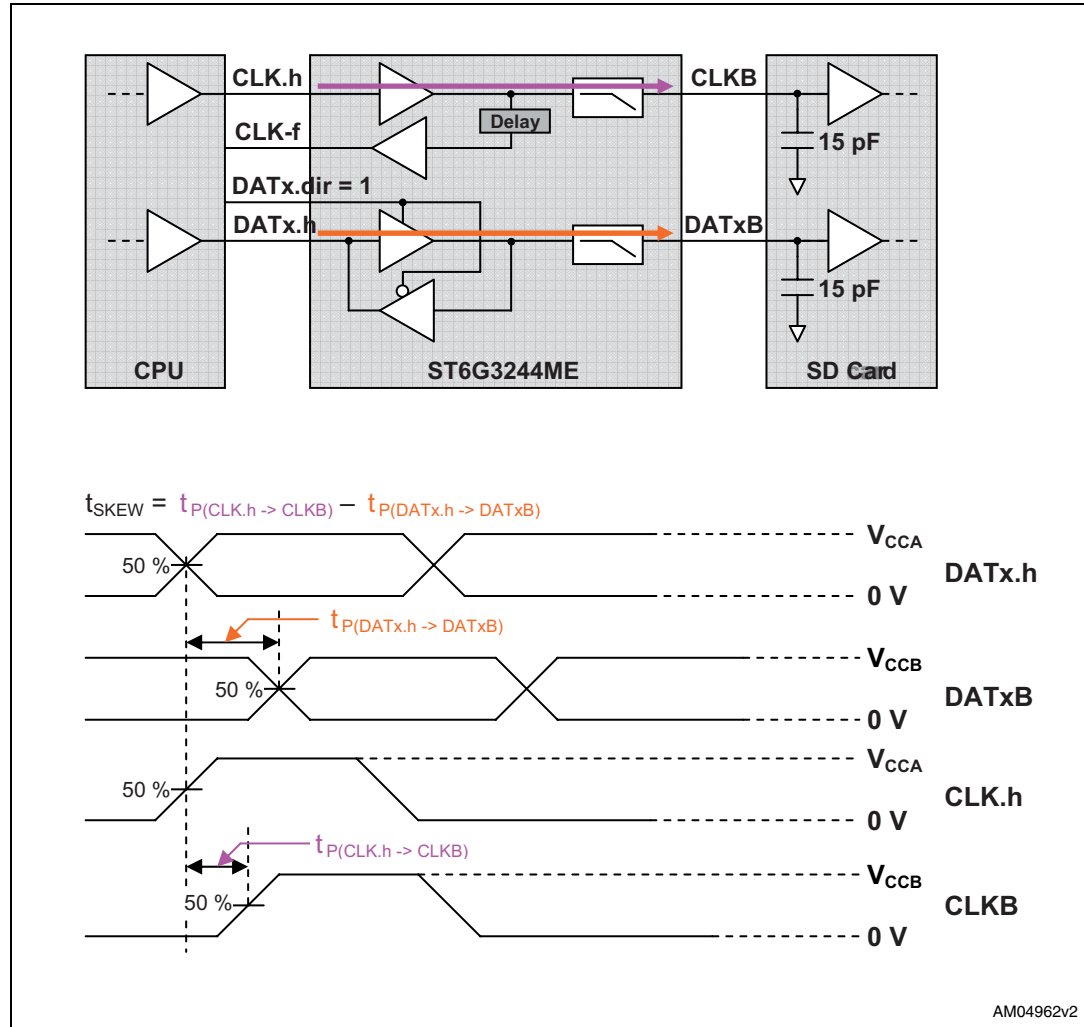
CLK.h

CLKB

Delay

CLK-f

15 pF

DATx.dir = 1

DATx.h

DATxB

15 pF

CPU

ST6G3244ME

SD Card

$t_{SKEW} = t_{P(CLK.h \text{ -> } CLKB)} - t_{P(DATx.h \text{ -> } DATxB)}$

$V_{CCA}$

50 %

DATx.h

0 V

$t_{P(DATx.h \text{ -> } DATxB)}$

$V_{CCB}$

50 %

DATxB

0 V

$V_{CCA}$

50 %

CLK.h

0 V

$t_{P(CLK.h \text{ -> } CLKB)}$

$V_{CCB}$

50 %

CLKB

0 V

AM04962v2